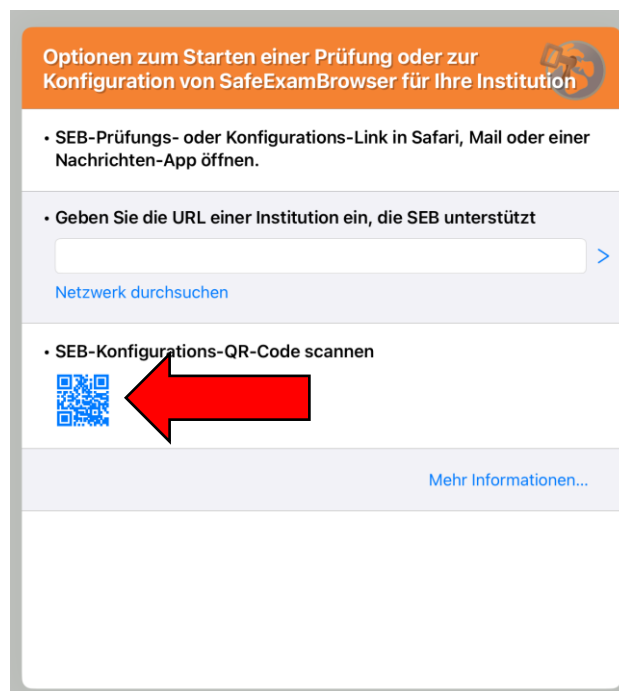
Optionen zum Starten einer Prüfung oder zur Konfiguration von SafeExamBrowser für Ihre Institution

• SEB-Prüfungs- oder Konfigurations-Link in Safari, Mail oder einer Nachrichten-App öffnen.

• Geben Sie die URL einer Institution ein, die SEB unterstützt

>

Netzwerk durchsuchen

• SEB-Konfigurations-QR-Code scannen

Mehr Informationen...